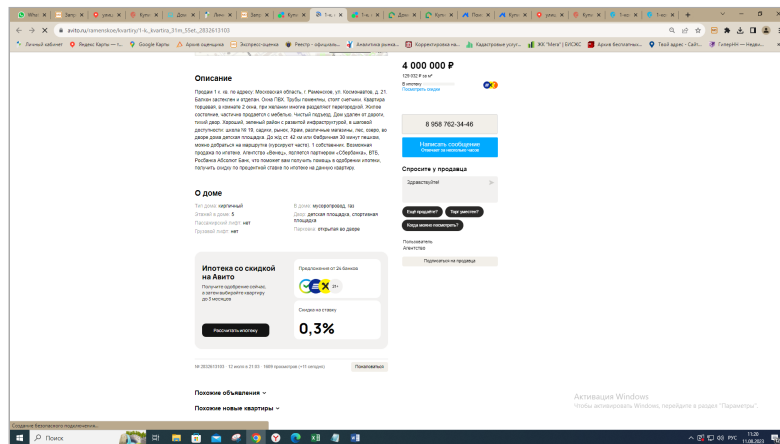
avito.ru/ramenskoe/kvartiry/1-k_kvartira_31m_5et_2832613103

Описание

Продам 1 к. кв. по адресу: Московская область, г. Раменское, ул. Космонавтов, д. 21. Балкон застеклен и отделан. Окна ПВХ. Трубы поменяны, стоят счетчики. Квартира торцевая, в комнате 2 окна, при желании много разделяет перегородкой. Хорошее состояние, частично продается с мебелью. Чистый подъезд. Дом удален от дороги, тихий двор. Хороший, зеленый район с развитой инфраструктурой, в шаговой доступности, школа № 18, садики, рынок, Хрии, различные магазины, лес, озеро, во дворе дома детская площадка. До жд ст. 42 км или Фабричная 30 минут пешком, можно добраться на маршрутке (курсирует часто). 1 собственник. Возможна продажа по ипотеке. Агентство «Венец», является партнером «Сбербанка», ВТБ, Росбанка Абсолют Банк, что поможет вам получить помощь в одобрении ипотеки, получить скидку по процентной ставке по ипотеке на данную квартиру.

О доме

Тип дома: кирпичный
Этажей в доме: 5
Пассажирский лифт: нет
Грузовой лифт: нет
В доме: мусоропровод, газ
Двор: детская площадка, спортивная площадка
Парковка: открытая во дворе

Ипотека со скидкой на Авито
Получите одобрение сейчас, а затем выбирайте квартиру до 3 месяцев
Рассчитать ипотеку
Предложения от 24 банков
Скидка на ставку
0,3%

№ 2832613103 · 12 июля в 21:03 · 1889 просмотров (+11 сегодня)
Пожаловаться

Похожие объявления
Похожие новые квартиры

4 000 000 ₽
129 032 ₽ за м²
В ипотеку
Показать скидку
8 958 762-34-46
Написать сообщение
Отвечает за несколько часов
Спросите у продавца
Здравствуйте!
Ещё продаёте?
Торг уместен?
Когда можно посмотреть?
Пользователь
Агентство
Подписаться на продавца

Активация Windows
Чтобы активировать Windows, перейдите в раздел "Параметры".

Поиск
11:20
11.08.2023
РУС